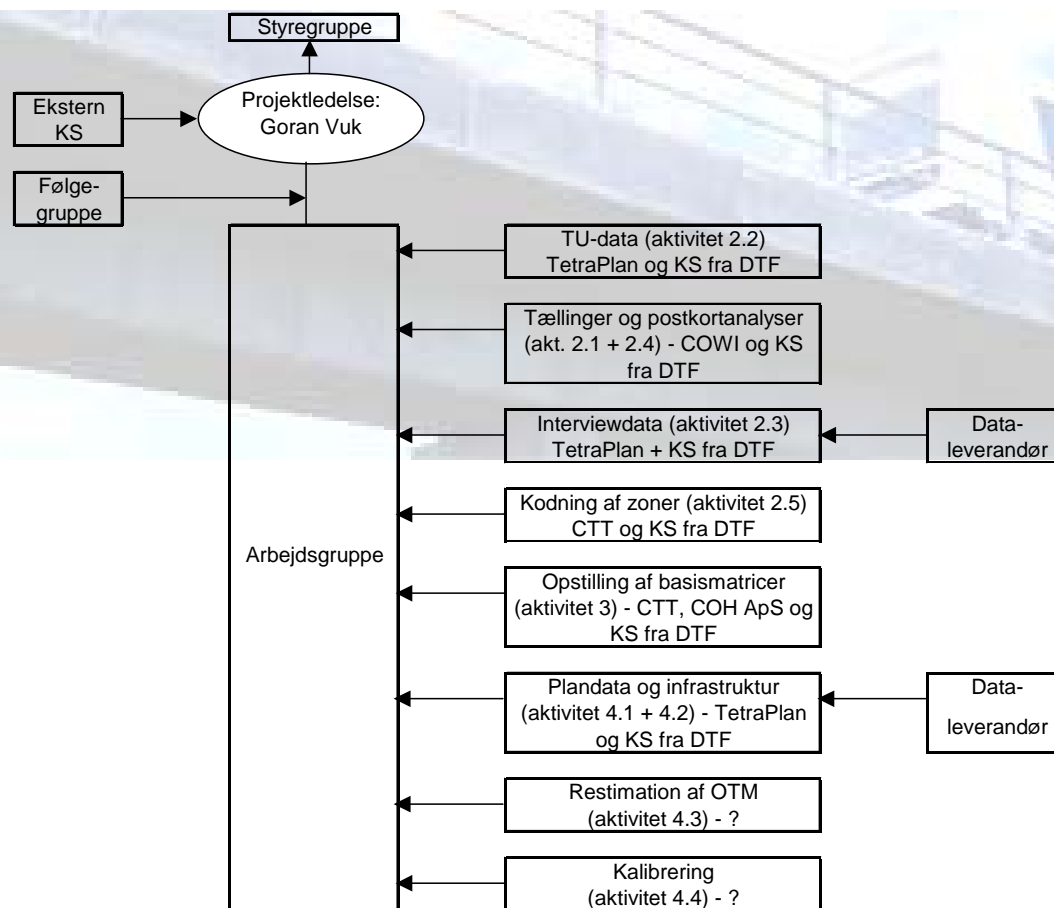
Styregruppe

Ekstern KS

Projektledelse: Goran Vuk

Følgegruppe

Arbejdsgruppe

TU-data (aktivitet 2.2) TetraPlan og KS fra DTF

Tællinger og postkortanalyser (akt. 2.1 + 2.4) - COWI og KS fra DTF

Interviewdata (aktivitet 2.3) TetraPlan + KS fra DTF

Dataleverandør

Kodning af zoner (aktivitet 2.5) CTT og KS fra DTF

Opstilling af basismatricer (aktivitet 3) - CTT, COH ApS og KS fra DTF

Plandata og infrastruktur (aktivitet 4.1 + 4.2) - TetraPlan og KS fra DTF

Dataleverandør

Restimation af OTM (aktivitet 4.3) - ?

Kalibrering (aktivitet 4.4) - ?